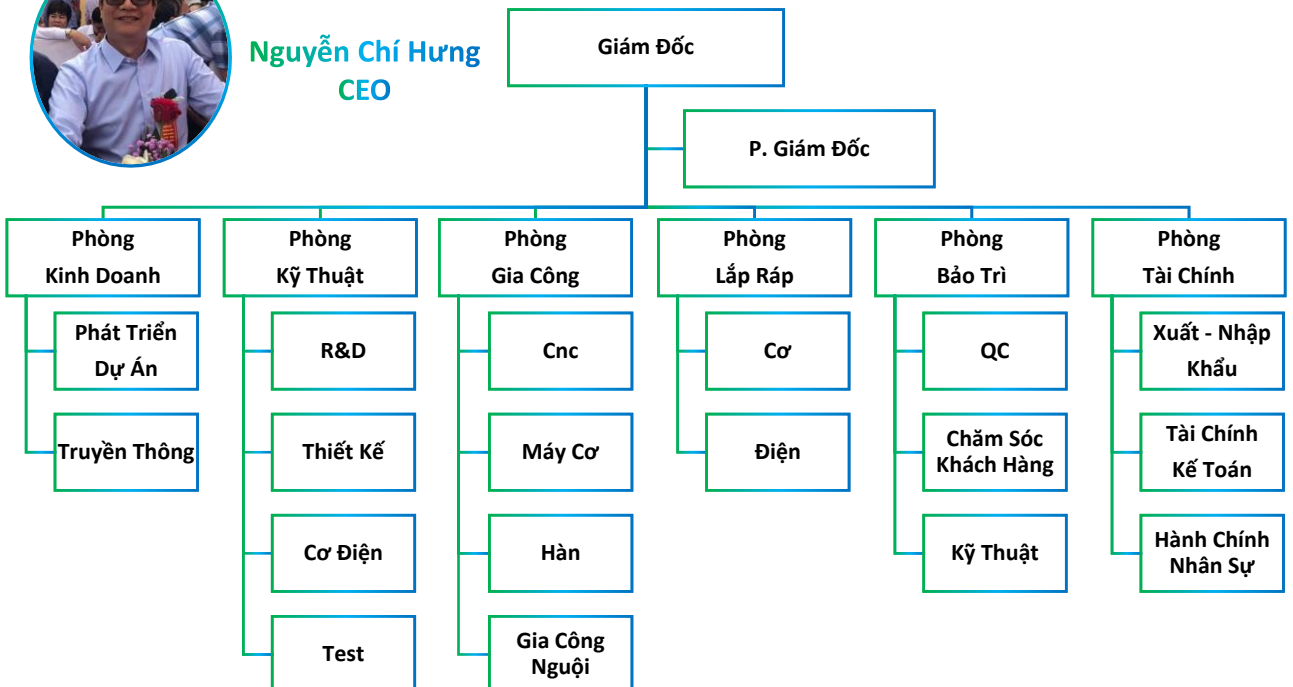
Nguyễn Chí Hưng
CEO

Giám Đốc

P. Giám Đốc

Phòng Kinh Doanh

Phát Triển Dự Án

Truyền Thông

Phòng Kỹ Thuật

R&D

Thiết Kế

Cơ Điện

Test

Phòng Gia Công

Cnc

Máy Cơ

Hàn

Gia Công Nguội

Phòng Lắp Ráp

Cơ

Điện

Phòng Bảo Trì

QC

Chăm Sóc Khách Hàng

Kỹ Thuật

Phòng Tài Chính

Xuất - Nhập Khẩu

Tài Chính Kế Toán

Hành Chính Nhân Sự